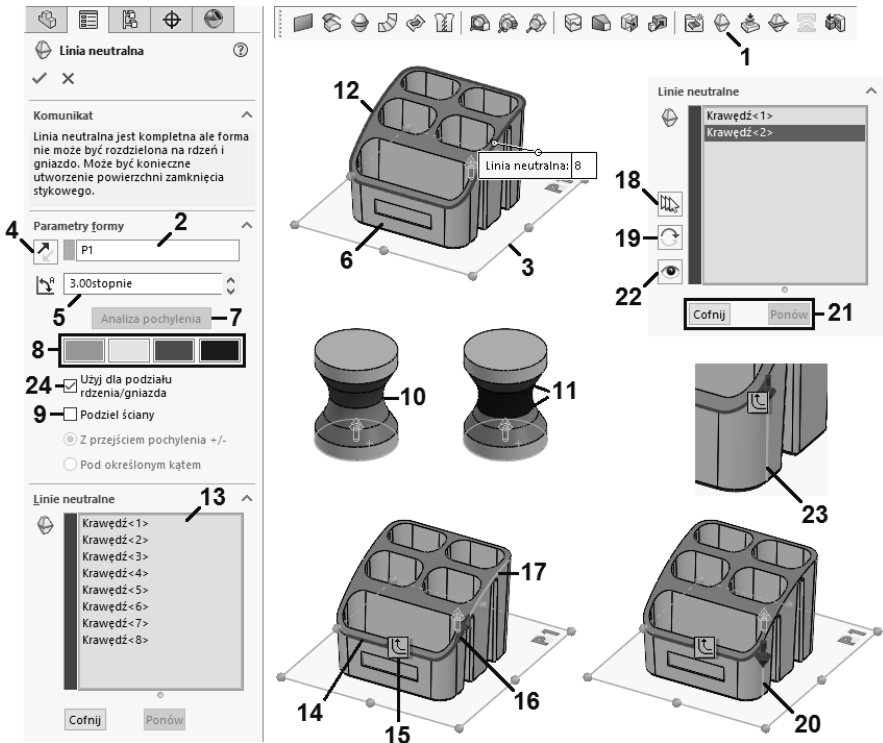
Linia neutralna

Komunikat

Linia neutralna jest kompletna ale forma nie może być rozdzielona na rdzeń i gniazdo. Może być konieczne utworzenie powierzchni zamknięcia stykowego.

Parametry formy

P1

3.00stopnie

Analiza pochylenia

Użyj dla podziału rdzenia/gniazda

Podziel ściany

Z przejściem pochylenia +/-

Pod określonym kątem

Linie neutralne

Krawędź<1>
Krawędź<2>
Krawędź<3>
Krawędź<4>
Krawędź<5>
Krawędź<6>
Krawędź<7>
Krawędź<8>

Cofnij Ponów

1 2 3 4 5 6 7 8 9 10 11 12 13 14 15 16 17 18 19 20 21 22 23 24

Linia neutralna: 8

P1

Linie neutralne

Krawędź<1>
Krawędź<2>

Cofnij Ponów

P1

P1